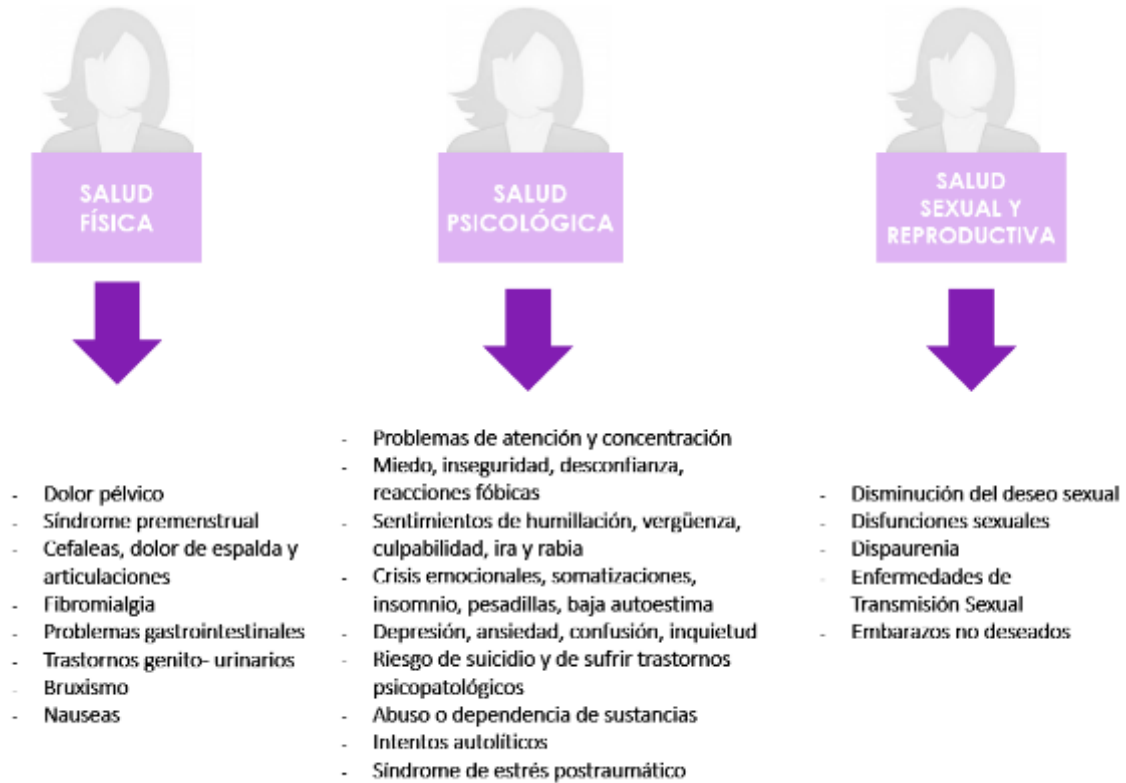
SALUD FÍSICA

- Dolor pélvico
- Síndrome premenstrual
- Cefaleas, dolor de espalda y articulaciones
- Fibromialgia
- Problemas gastrointestinales
- Trastornos genito- urinarios
- Bruxismo
- Nauseas

SALUD PSICOLÓGICA

- Problemas de atención y concentración
- Miedo, inseguridad, desconfianza, reacciones fóbicas
- Sentimientos de humillación, vergüenza, culpabilidad, ira y rabia
- Crisis emocionales, somatizaciones, insomnio, pesadillas, baja autoestima
- Depresión, ansiedad, confusión, inquietud
- Riesgo de suicidio y de sufrir trastornos psicopatológicos
- Abuso o dependencia de sustancias
- Intentos autolíticos
- Síndrome de estrés postraumático

SALUD SEXUAL Y REPRODUCTIVA

- Disminución del deseo sexual
- Disfunciones sexuales
- Dispaurenia
- Enfermedades de Transmisión Sexual
- Embarazos no deseados